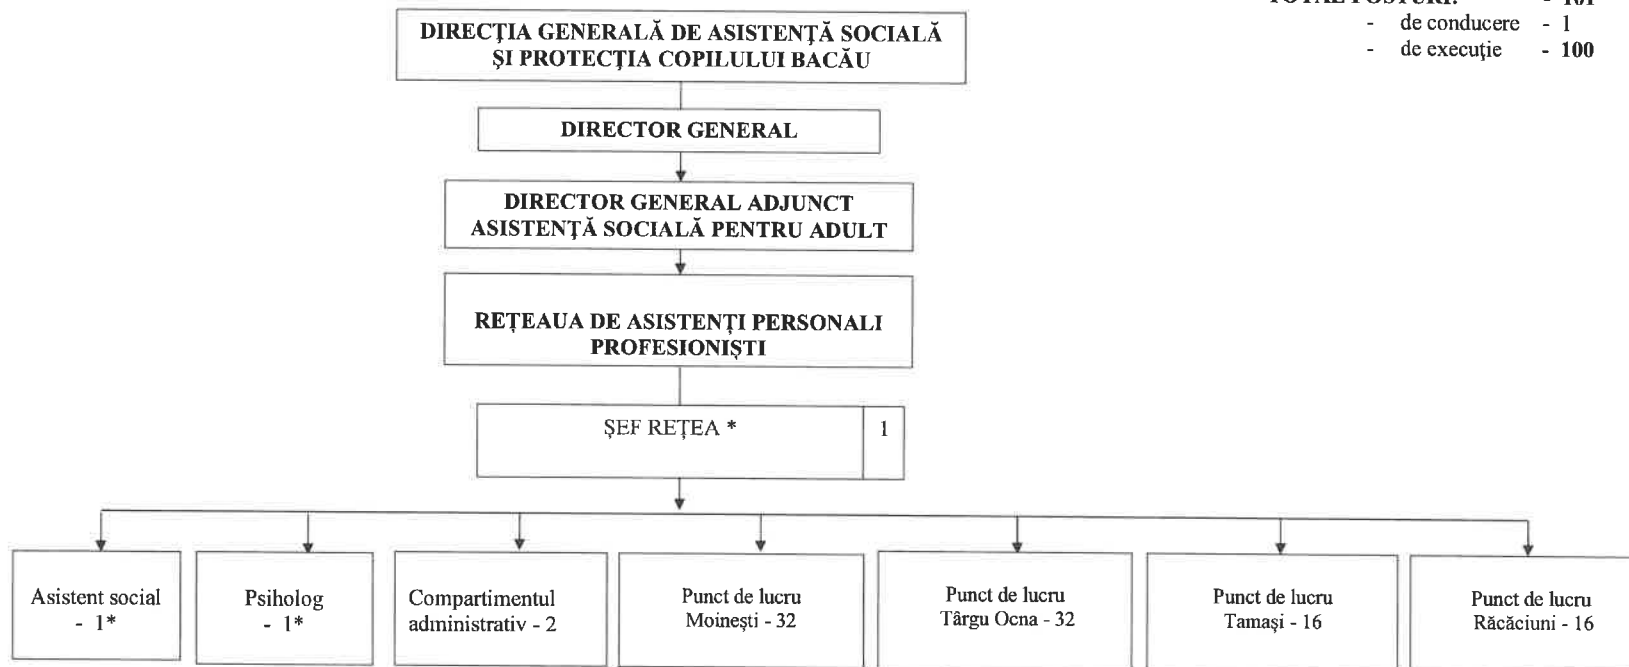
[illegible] - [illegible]
- de conducere - 1
- de execuție - **100**

DIRECȚIA GENERALĂ DE ASISTENȚĂ SOCIALĂ ȘI PROTECȚIA COPILULUI BACĂU

DIRECTOR GENERAL

DIRECTOR GENERAL ADJUNCT ASISTENȚĂ SOCIALĂ PENTRU ADULT

REȚEAUA DE ASISTENȚI PERSONALI PROFESIONIȘTI

ȘEF REȚEA * 1

Asistent social - 1*

Psiholog - 1*

Compartimentul administrativ - 2

Punct de lucru Moinești - 32

Punct de lucru Târgu Ocna - 32

Punct de lucru Tamași - 16

Punct de lucru Răcăciuni - 16